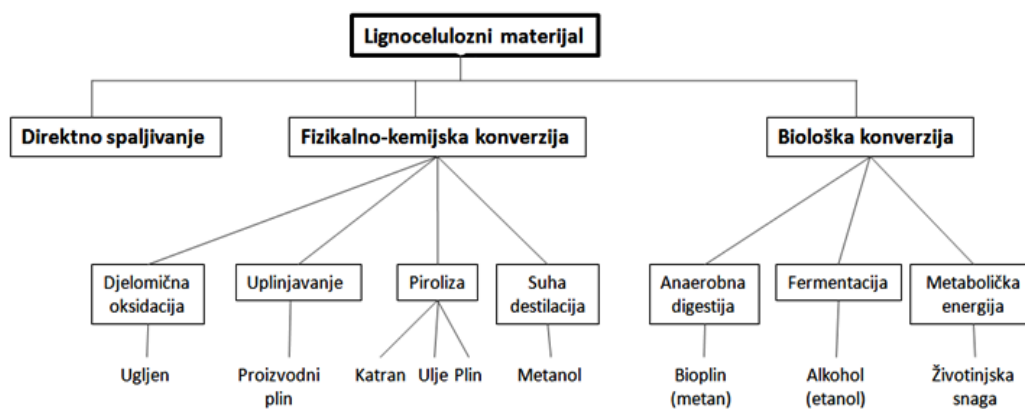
Lignocelulozni materijal

Direktno spaljivanje

Fizikalno-kemijska konverzija

Biološka konverzija

Djelomična oksidacija

Uplinjavanje

Piroliza

Suha destilacija

Anaerobna digestija

Fermentacija

Metabolička energija

Ugljen

Proizvodni plin

Katran

Ulje

Plin

Metanol

Bioplin (metan)

Alkohol (etanol)

Životinjska snaga